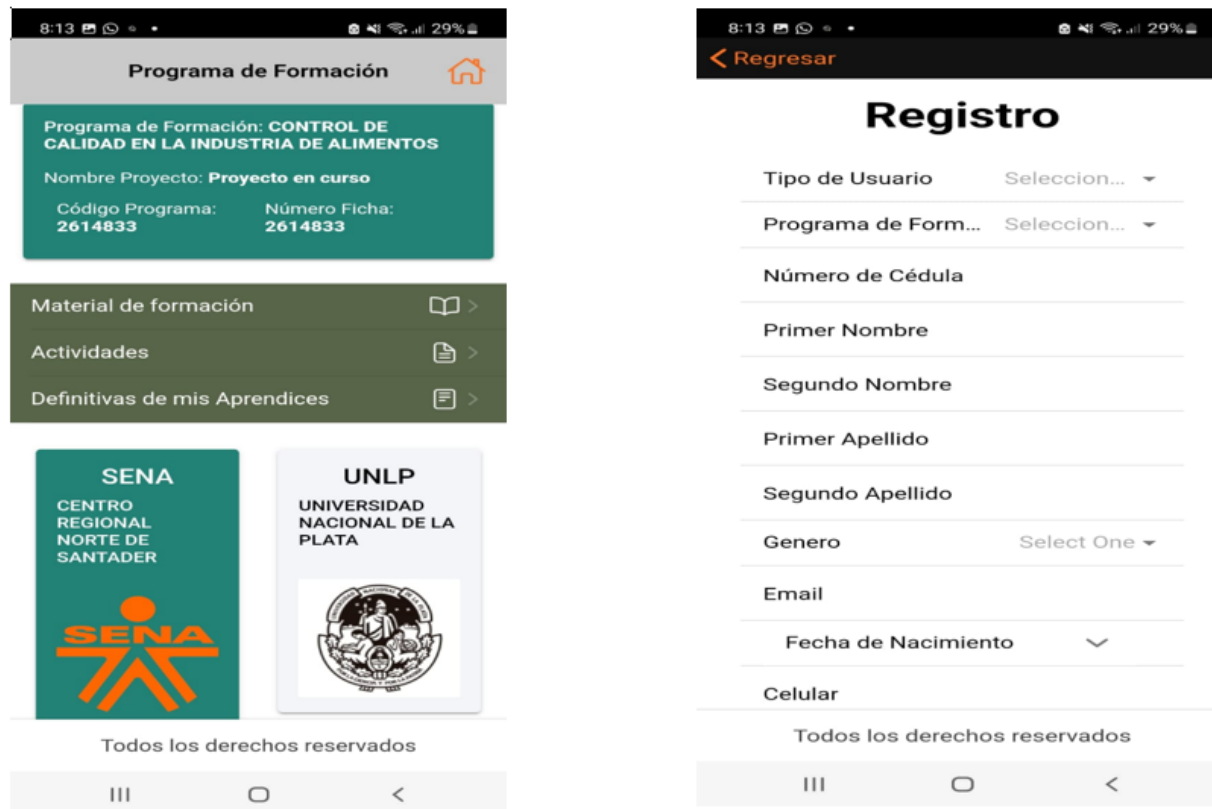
8:13 29%

Programa de Formación

Programa de Formación: CONTROL DE CALIDAD EN LA INDUSTRIA DE ALIMENTOS

Nombre Proyecto: Proyecto en curso

Código Programa: 2614833

Número Ficha: 2614833

Material de formación

Actividades

Definitivas de mis Aprendices

SENA

CENTRO REGIONAL NORTE DE SANTANDER

SENA

UNLP

UNIVERSIDAD NACIONAL DE LA PLATA

Todos los derechos reservados

8:13 29%

Regresar

Registro

Tipo de Usuario Seleccion...

Programa de Form... Seleccion...

Número de Cédula

Primer Nombre

Segundo Nombre

Primer Apellido

Segundo Apellido

Genero Select One

Email

Fecha de Nacimiento

Celular

Todos los derechos reservados